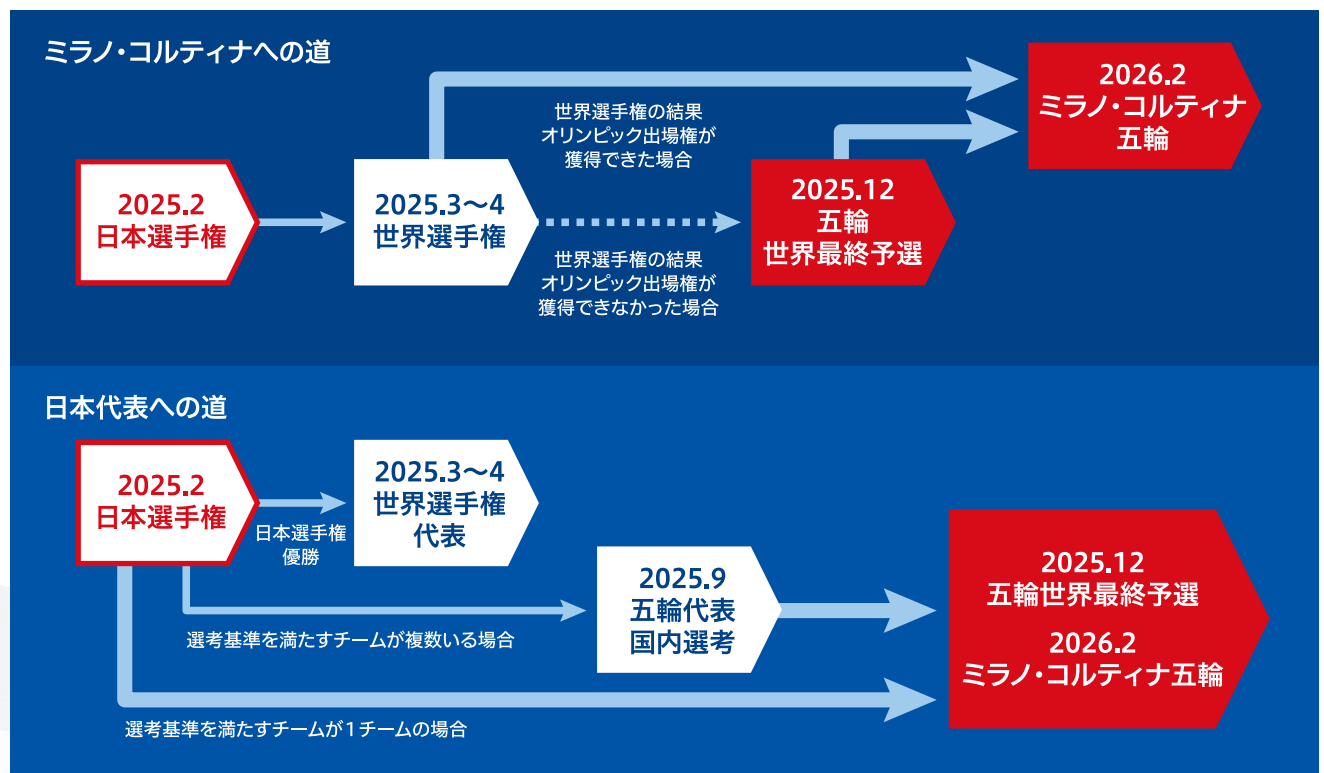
ミラノ・コルティナへの道

2025.2
日本選手権

2025.3〜4
世界選手権

世界選手権の結果
オリンピック出場権が
獲得できた場合

世界選手権の結果
オリンピック出場権が
獲得できなかった場合

2025.12
五輪
世界最終予選

2026.2
ミラノ・コルティナ
五輪

日本代表への道

2025.2
日本選手権

日本選手権
優勝

2025.3〜4
世界選手権
代表

選考基準を満たすチームが複数いる場合

2025.9
五輪代表
国内選考

選考基準を満たすチームが1チームの場合

2025.12
五輪世界最終予選

2026.2
ミラノ・コルティナ五輪